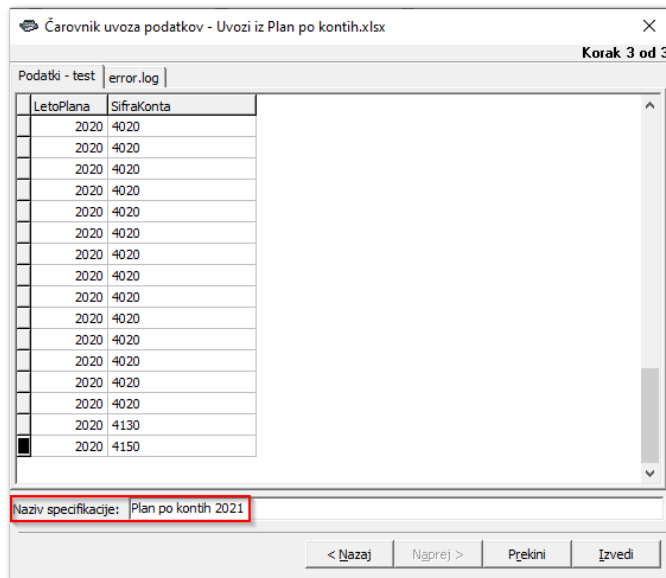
Čarovnik uvoza podatkov - Uvozi iz Plan po kontih.xlsx

×

Korak 3 od 3

Podatki - test | error.log

| LetoPlana | SifraKonta |
|---|---|
| 2020 | 4020 |
| 2020 | 4020 |
| 2020 | 4020 |
| 2020 | 4020 |
| 2020 | 4020 |
| 2020 | 4020 |
| 2020 | 4020 |
| 2020 | 4020 |
| 2020 | 4020 |
| 2020 | 4020 |
| 2020 | 4020 |
| 2020 | 4020 |
| 2020 | 4020 |
| 2020 | 4020 |
| 2020 | 4130 |
| 2020 | 4150 |

Naziv specifikacije: Plan po kontih 2021

< Nazaj | Naprej > | Prekini | Izvedi